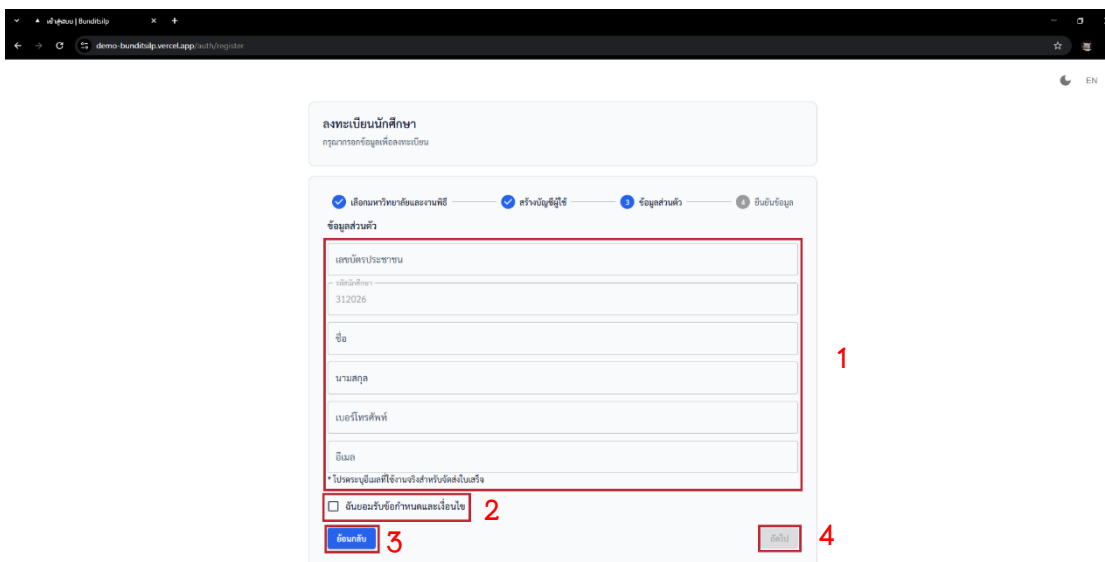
เข้าสู่ระบบ | Bunditsilp

demo-bunditsilp.vercel.app/auth/register

EN

ลงทะเบียนนักศึกษา
กรุณากรอกข้อมูลเพื่อลงทะเบียน

เลือกมหาวิทยาลัยและงานพิธี
สร้างบัญชีผู้ใช้
3 ข้อมูลส่วนตัว
4 ยืนยันข้อมูล

ข้อมูลส่วนตัว

เลขบัตรประชาชน

รหัสนักศึกษา
312026

ชื่อ

นามสกุล

เบอร์โทรศัพท์

อีเมล

* โปรดระบุอีเมลที่ใช้งานจริงสำหรับจัดส่งใบเสร็จ

1

ฉันยอมรับข้อกำหนดและเงื่อนไข

2

ย้อนกลับ

3

ถัดไป

4